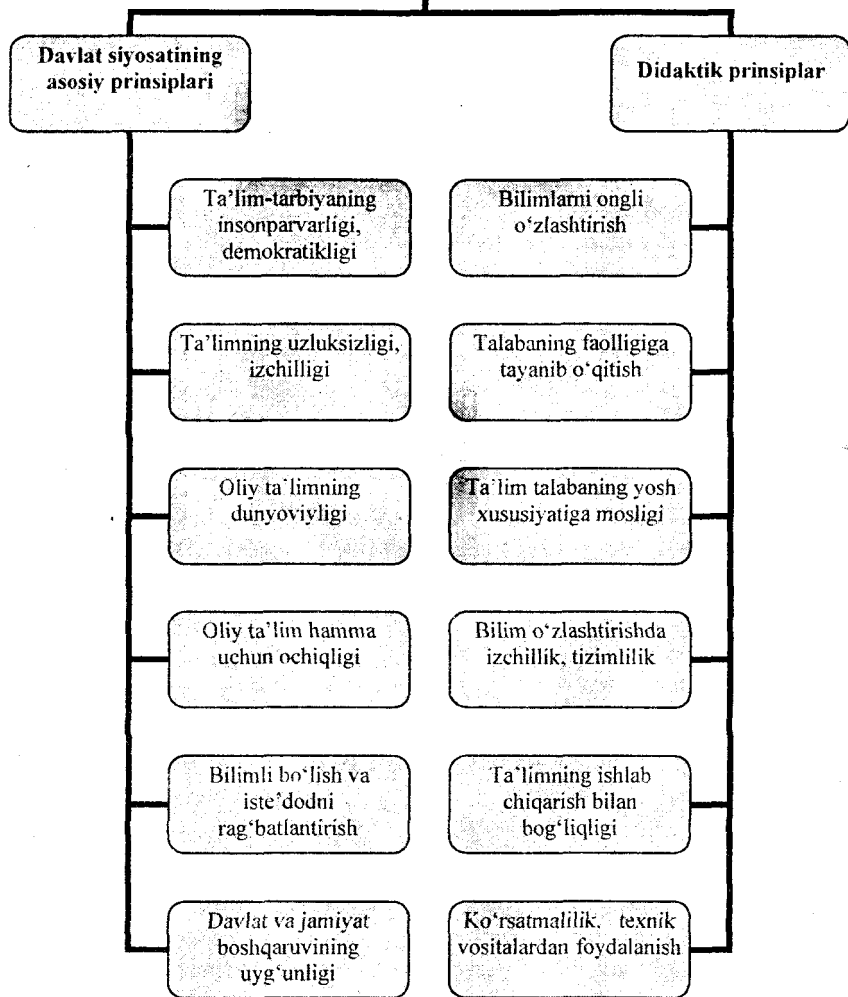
Davlat siyosatining asosiy prinsiplari

Didaktik prinsiplar

Ta'lim-tarbiyaning insonparvarligi, demokratikligi

Ta'limning uzluksizligi, izchilligi

Oliy ta'limning dunyoviyligi

Oliy ta'lim hamma uchun ochiqligi

Bilimli bo'lish va iste'dodni rag'batlantirish

Davlat va jamiyat boshqaruvining uyg'unligi

Bilimlarni ongli o'zlashtirish

Talabaning faolligiga tayanib o'qitish

Ta'lim talabaning yosh xususiyatiga mosligi

Bilim o'zlashtirishda izchillik, tizimlilik

Ta'limning ishlab chiqarish bilan bog'liqligi

Ko'rsatmalilik, texnik vositalardan foydalanish